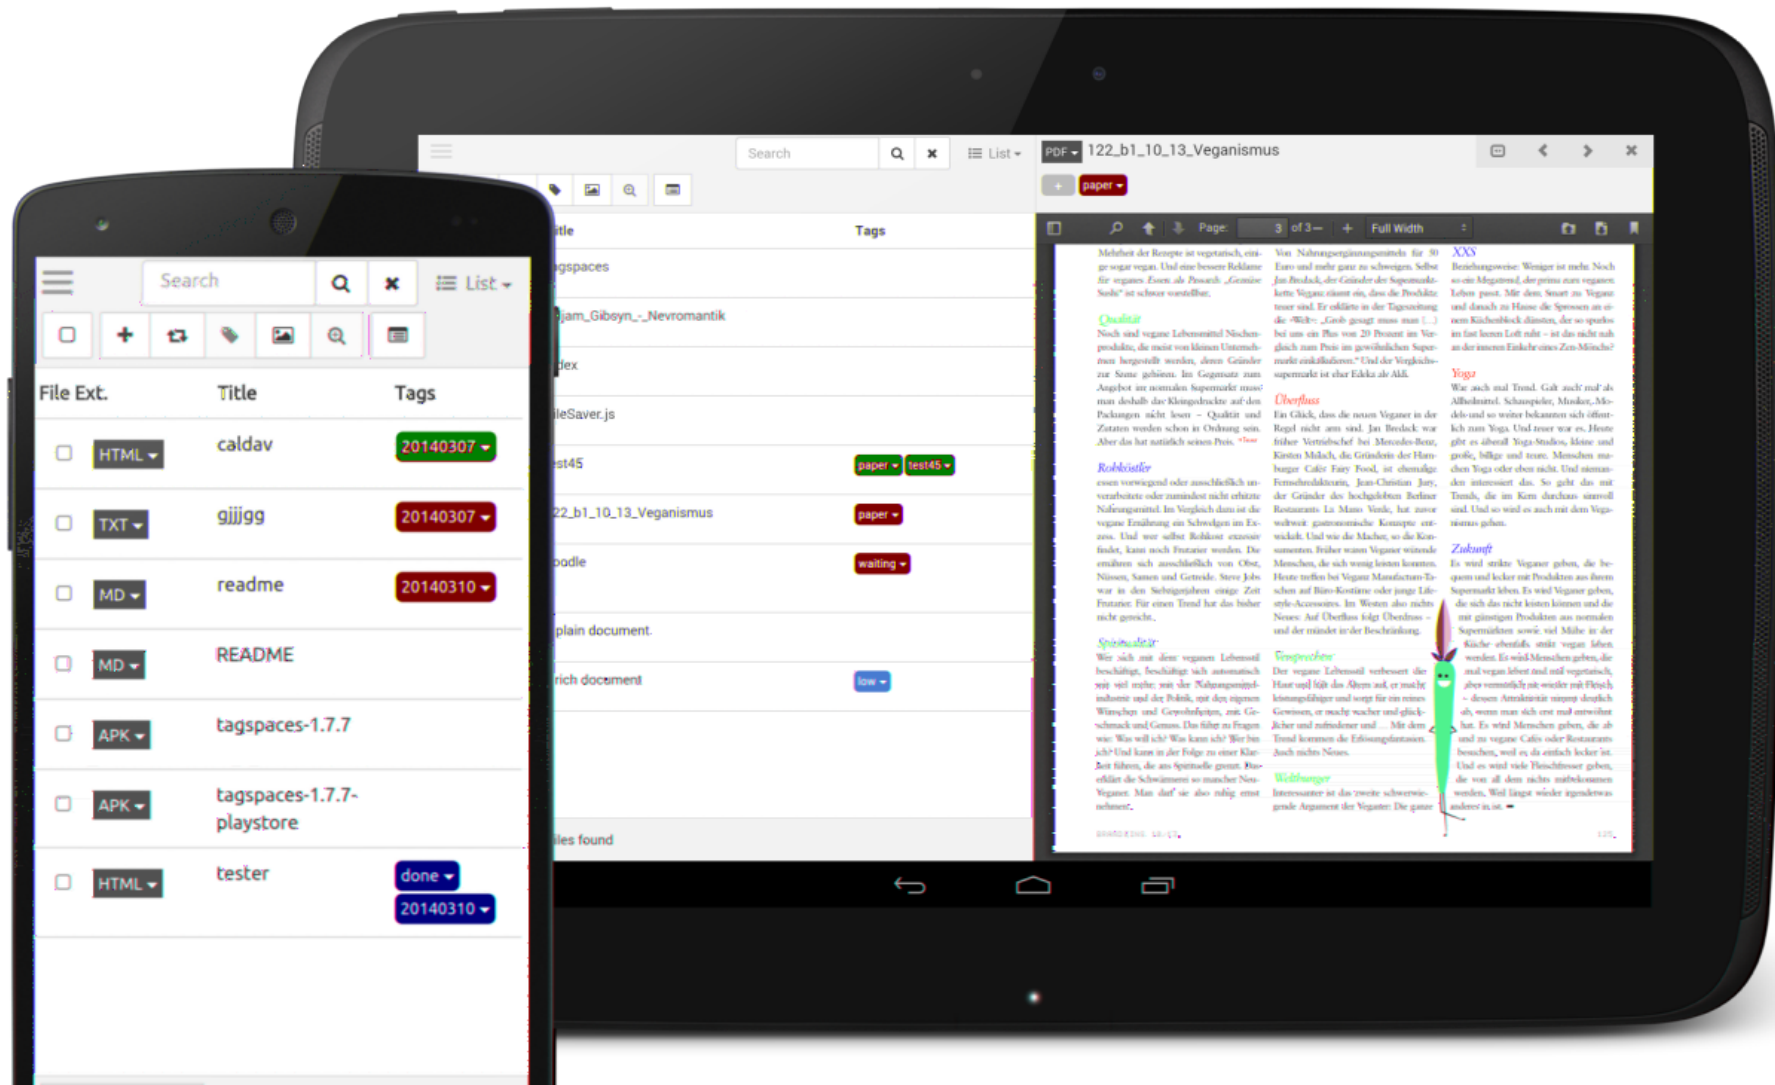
Search
List
File Ext. | Title | Tags
HTML caldav 20140307
TXT gjjjgg 20140307
MD readme 20140310
MD README
APK tagspaces-1.7.7
APK tagspaces-1.7.7-playstore
HTML tester done 20140310

Search
List
itle
Tags
gspaces
jam_Gibsyn_-_Nevromantik
dex
leSaver.js
st45 paper test45
22_b1_10_13_Veganismus paper
oodle waiting
plain document
rich document low
les found

PDF 122_b1_10_13_Veganismus
paper
Page: 3 of 3
Full Width

Mehrheit der Rezepte ist vegetarisch, einige sogar vegan. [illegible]

Qualität
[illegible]

Rohköstler
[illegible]

Spiritualität
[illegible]

Von Nahrungsergänzungsmitteln für 50 Euro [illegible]

Überfluss
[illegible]

Versprechen
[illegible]

Weltbürger
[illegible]

XXS
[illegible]

Yoga
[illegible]

Zukunft
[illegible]